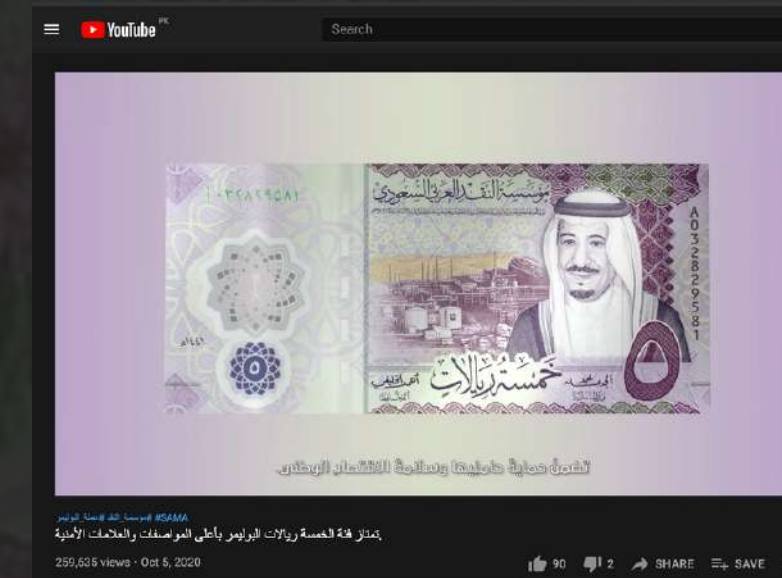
YouTube PK
Search

مؤسسة النقد العربي السعودي
A032829581
١٠٣٢٨٢٩٥٨١
خمسة ريالات
٥
١٤٤١هـ

تضمن حماية حامليها وسلامة الاقتصاد الوطني

#مؤسسة_النقد #عملة_البوليمر #SAMA
.تمتاز فئة الخمسة ريالات البوليمر بأعلى المواصفات والعلامات الأمنية

259,635 views · Oct 5, 2020
90 2 SHARE SAVE